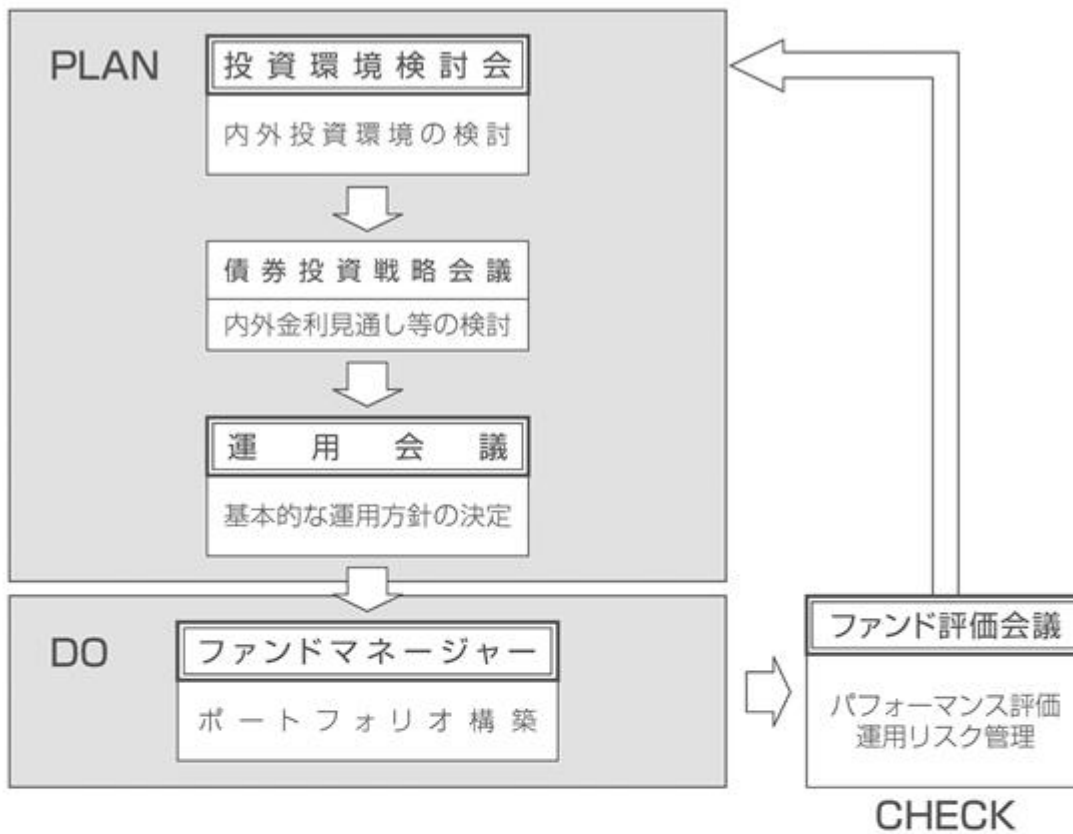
PLAN

投資環境検討会

内外投資環境の検討

債券投資戦略会議

内外金利見通し等の検討

運　用　会　議

基本的な運用方針の決定

DO

ファンドマネージャー

ポートフォリオ構築

ファンド評価会議

パフォーマンス評価
運用リスク管理

CHECK